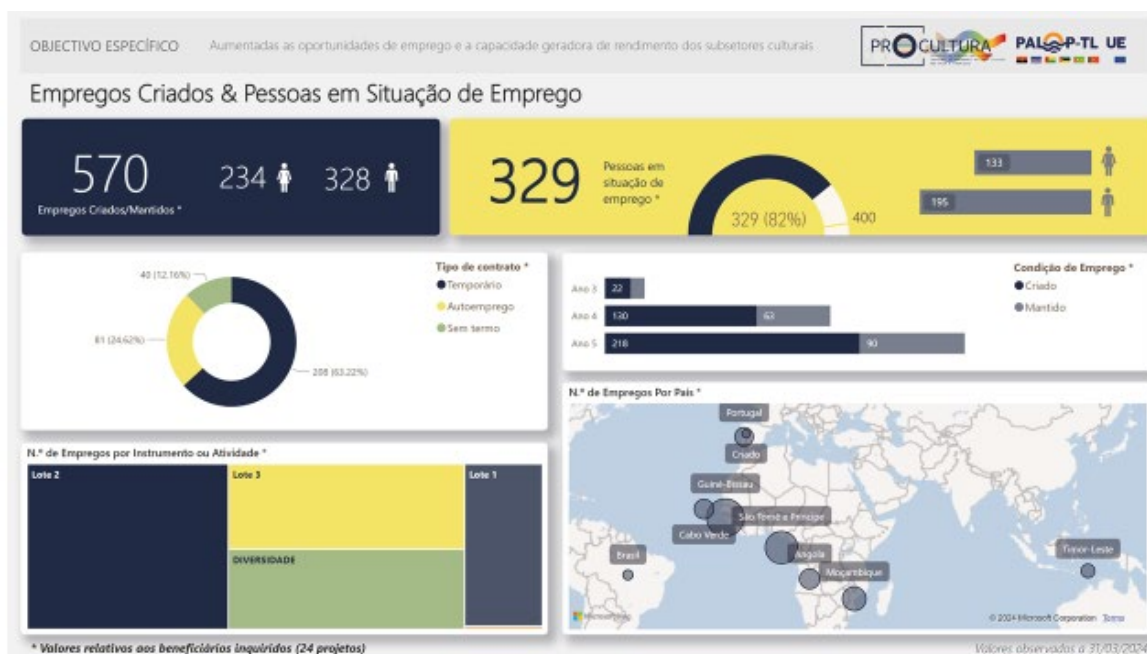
OBJECTIVO ESPECÍFICO Aumentadas as oportunidades de emprego e a capacidade geradora de rendimento dos subsetores culturais

PROCULTURA PALOP-TL UE

Empregos Criados & Pessoas em Situação de Emprego

570
Empregos Criados/Mantidos *

234 328

329 Pessoas em situação de emprego *

329 (82%) 400

133
195

Tipo de contrato *
Temporário
Autoemprego
Sem termo

40 (12.16%)
81 (24.62%)
208 (63.22%)

Condição de Emprego *
Criado
Mantido

| | | |
|---|---|---|
| Ano 3 | 22 | |
| Ano 4 | 130 | 63 |
| Ano 5 | 218 | 90 |

N.º de Empregos por Instrumento ou Atividade *
Lote 2
Lote 3
Lote 1
DIVERSIDADE

N.º de Empregos Por País *
Portugal
Criado
Guiné-Bissau
São Tomé e Príncipe
Cabo Verde
Brasil
Angola
Moçambique
Timor-Leste
Microsoft Bing
© 2024 Microsoft Corporation Terms

* Valores relativos aos beneficiários inquiridos (24 projetos)

Valores observados a 31/03/202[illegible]